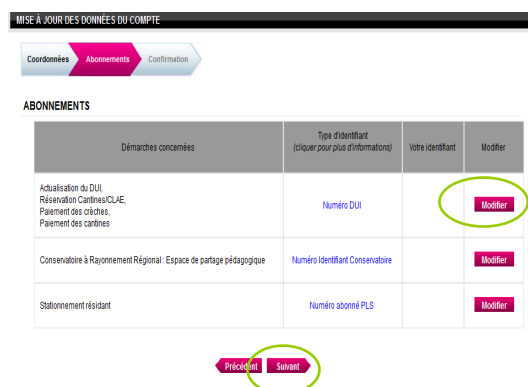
MISE À JOUR DES DONNÉES DU COMPTE

Coordonnées Abonnements Confirmation

ABONNEMENTS

| Démarches concernées | Type d'identifiant (cliquer pour plus d'informations) | Votre identifiant | Modifier |
|---|---|---|---|
| Actualisation du DUI, Réservation Cantines/CLAE, Paiement des crèches, Paiement des cantines | Numéro DUI | | Modifier |
| Conservatoire à Rayonnement Régional : Espace de partage pédagogique | Numéro Identifiant Conservatoire | | Modifier |
| Stationnement résidant | Numéro abonné PLS | | Modifier |

Précédent Suivant